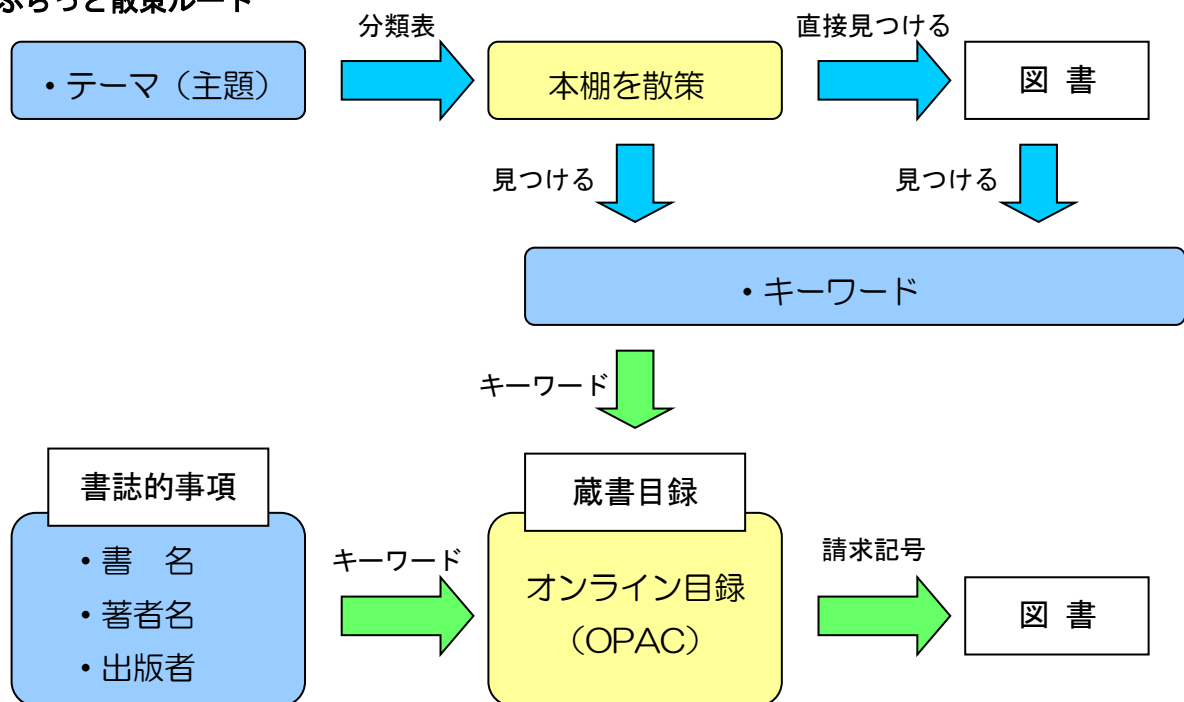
ぶらっと散策ルート

・テーマ（主題）

分類表

本棚を散策

直接見つける

図 書

見つける

見つける

・キーワード

キーワード

書誌的事項

・書　名

・著者名

・出版者

キーワード

蔵書目録

オンライン目録（OPAC）

請求記号

図 書